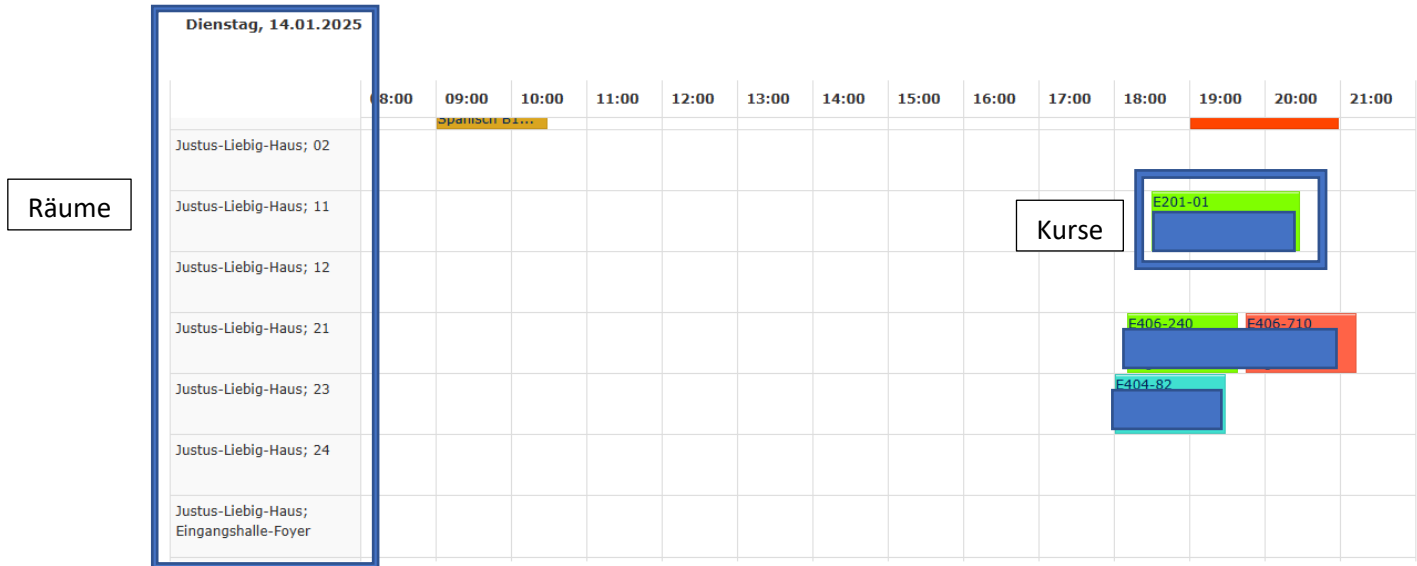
Dienstag, 14.01.2025

| | 08:00 | 09:00 | 10:00 | 11:00 | 12:00 | 13:00 | 14:00 | 15:00 | 16:00 | 17:00 | 18:00 | 19:00 | 20:00 | 21:00 |
|---|---|---|---|---|---|---|---|---|---|---|---|---|---|---|
| | | Spanisch B1... | | | | | | | | | | | | |
| Justus-Liebig-Haus; 02 | | | | | | | | | | | | | | |
| Justus-Liebig-Haus; 11 | | | | | | | | | | | E201-01 | | | |
| Justus-Liebig-Haus; 12 | | | | | | | | | | | | | | |
| Justus-Liebig-Haus; 21 | | | | | | | | | | | E406-240 | | E406-710 | |
| Justus-Liebig-Haus; 23 | | | | | | | | | | | E404-82 | | | |
| Justus-Liebig-Haus; 24 | | | | | | | | | | | | | | |
| Justus-Liebig-Haus; Eingangshalle-Foyer | | | | | | | | | | | | | | |

Räume

Kurse